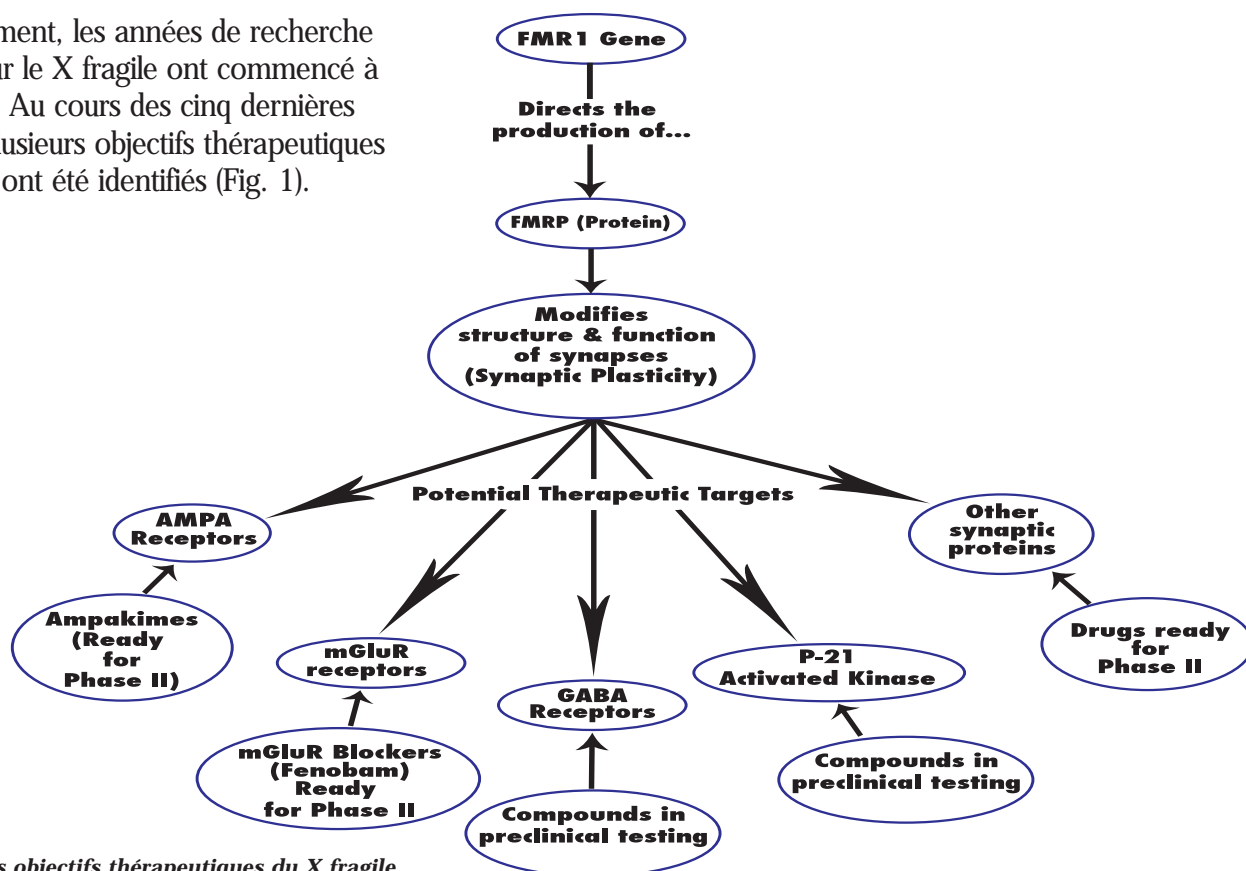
ment, les années de recherche r le X fragile ont commencé à Au cours des cinq dernières usieurs objectifs thérapeutiques ont été identifiés (Fig. 1).

FMR1 Gene

Directs the production of...

FMRP (Protein)

Modifies structure & function of synapses (Synaptic Plasticity)

Potential Therapeutic Targets

AMPA Receptors

Ampakimes (Ready for Phase II)

mGluR receptors

mGluR Blockers (Fenobam) Ready for Phase II

GABA Receptors

Compounds in preclinical testing

P-21 Activated Kinase

Compounds in preclinical testing

Other synaptic proteins

Drugs ready for Phase II

s objectifs thérapeutiques du X fragile